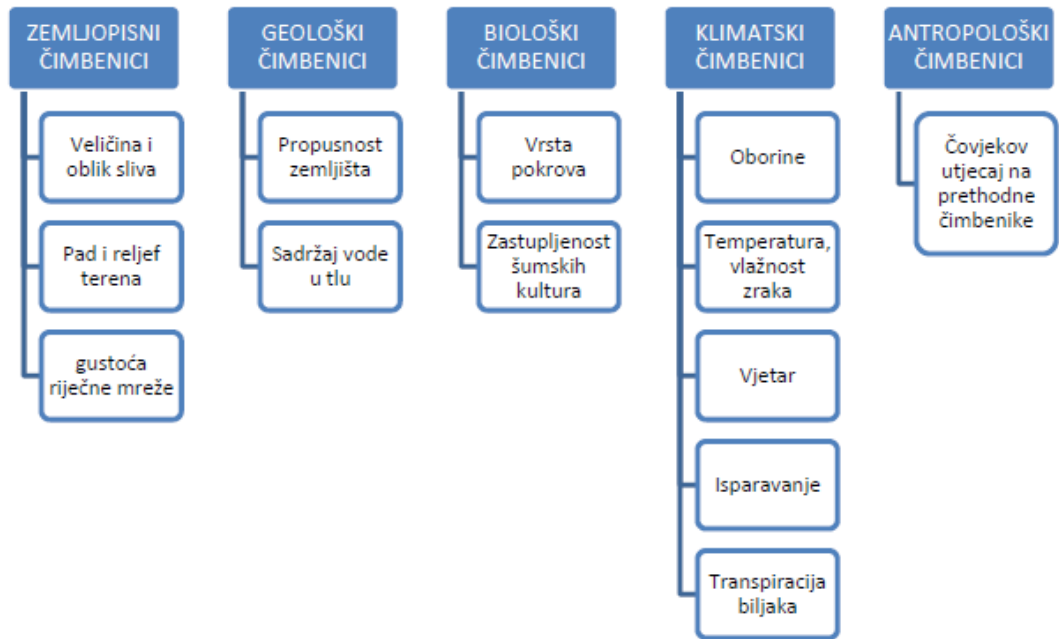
ZEMLJOPISNI ČIMBENICI

Veličina i oblik sliva

Pad i reljef terena

gustoća riječne mreže

GEOLOŠKI ČIMBENICI

Propusnost zemljišta

Sadržaj vode u tlu

BIOLOŠKI ČIMBENICI

Vrsta pokrova

Zastupljenost šumskih kultura

KLIMATSKI ČIMBENICI

Oborine

Temperatura, vlažnost zraka

Vjetar

Isparavanje

Transpiracija biljaka

ANTROPOLOŠKI ČIMBENICI

Čovjekov utjecaj na prethodne čimbenike